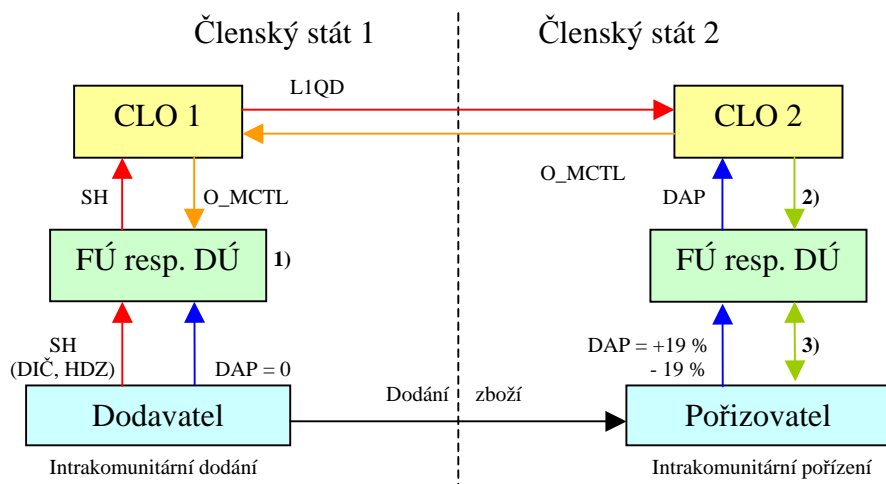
Členský stát 1

Členský stát 2

L1QD

CLO 1

CLO 2

O_MCTL

SH

O_MCTL

DAP

2)

FÚ resp. DÚ

1)

FÚ resp. DÚ

SH
(DIČ, HDZ)

DAP = 0

DAP = +19 %
- 19 %

3)

Dodavatel

Dodání zboží

Pořizovatel

Intrakomunitární dodání

Intrakomunitární pořízení